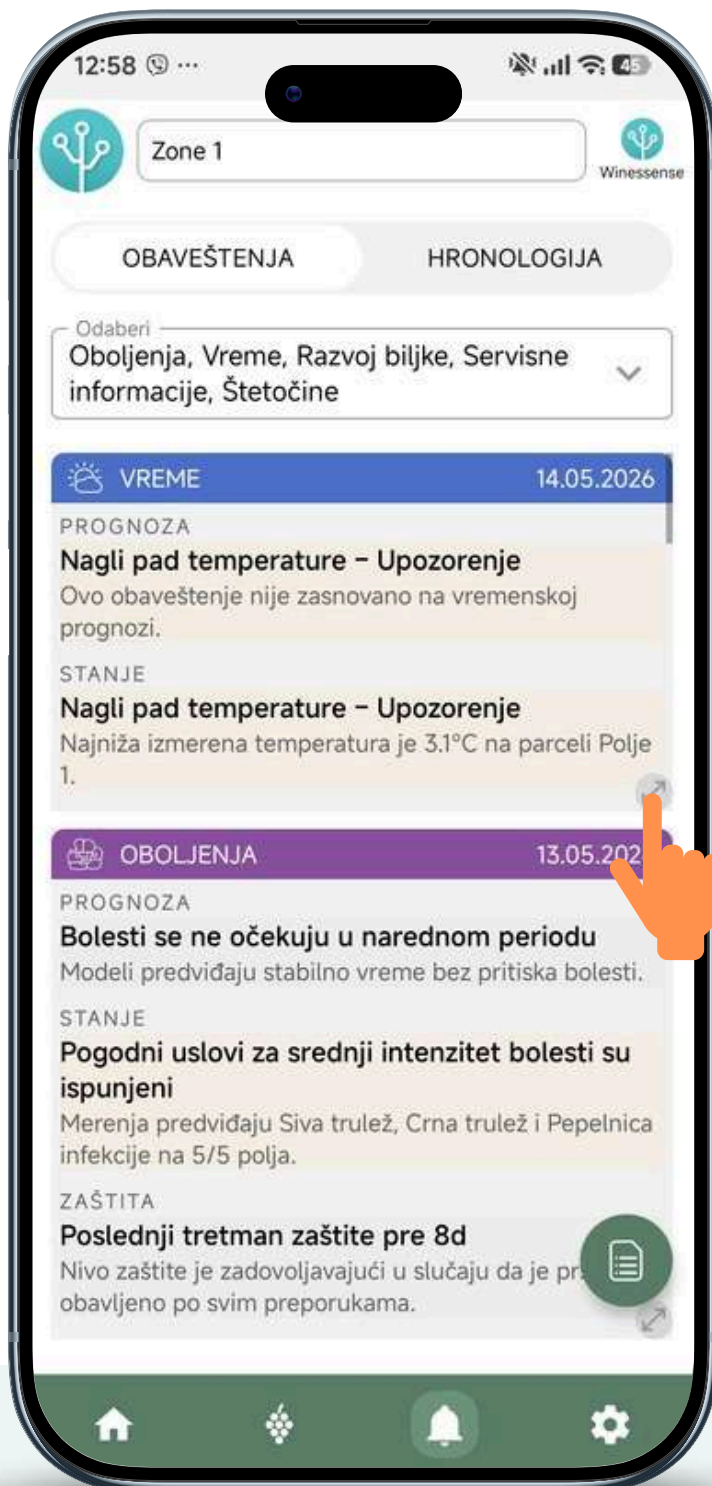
12:58 ⓦ ···

45

Zone 1

Winessense

OBAVEŠTENJA

HRONOLOGIJA

Odaberi
Oboljenja, Vreme, Razvoj biljke, Servisne informacije, Štetočine

VREME 14.05.2026

PROGNOZA
Nagli pad temperature – Upozorenje
Ovo obaveštenje nije zasnovano na vremenskoj prognozi.

STANJE
Nagli pad temperature – Upozorenje
Najniža izmerena temperatura je 3.1°C na parceli Polje 1.

OBOLJENJA 13.05.202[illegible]

PROGNOZA
Bolesti se ne očekuju u narednom periodu
Modeli predviđaju stabilno vreme bez pritiska bolesti.

STANJE
Pogodni uslovi za srednji intenzitet bolesti su ispunjeni
Merenja predviđaju Siva trulež, Crna trulež i Pepelnica infekcije na 5/5 polja.

ZAŠTITA
Poslednji tretman zaštite pre 8d
Nivo zaštite je zadovoljavajući u slučaju da je pr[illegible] obavljeno po svim preporukama.